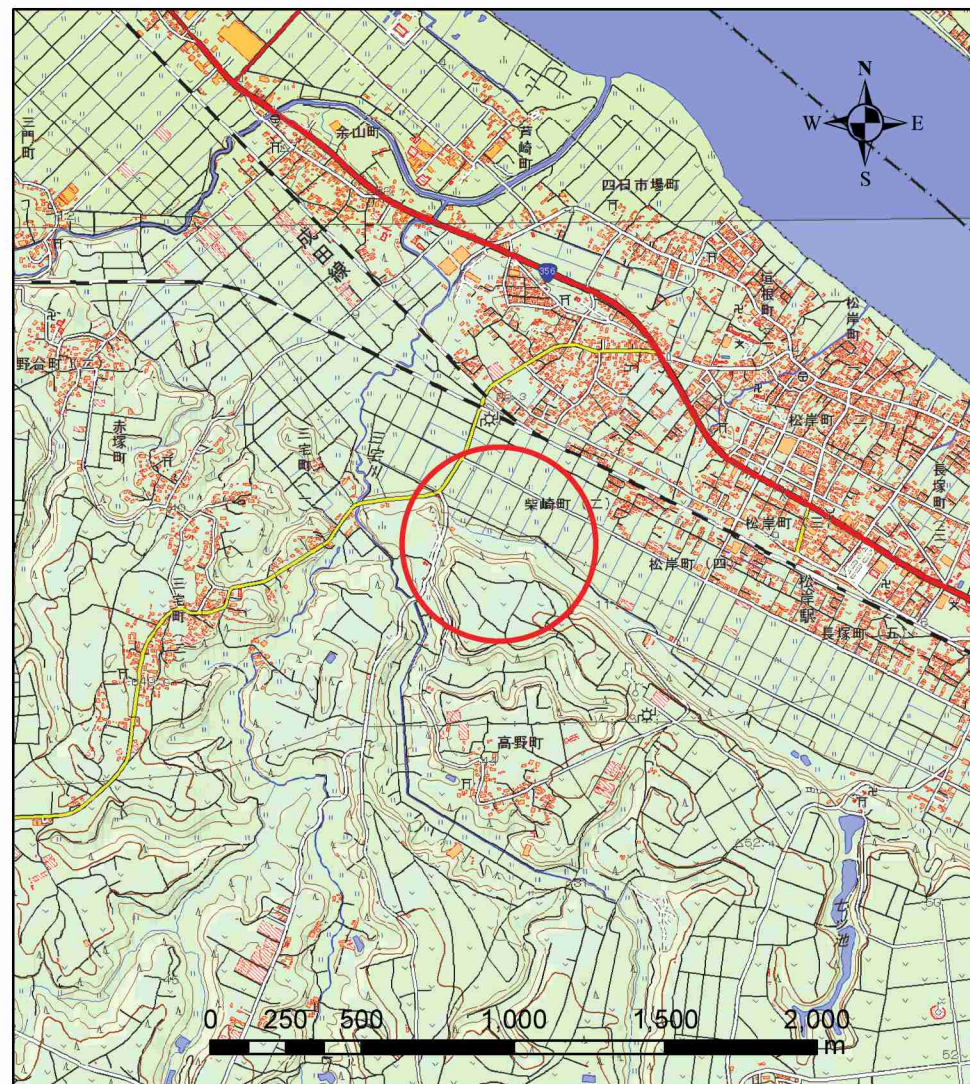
N
W
E
S
三門町
余山町
芦崎町
四日市場町
成田線
356
垣根町
松岸町
野合町
赤塚町
三宅町
三宅川
柴崎町
松岸町
松岸町 三
長塚町 三
松岸町 四
松岸駅
長塚町 五
三宅町
高野町
52.4
七ツ池
50
52
0
250
500
1,000
1,500
2,000
m